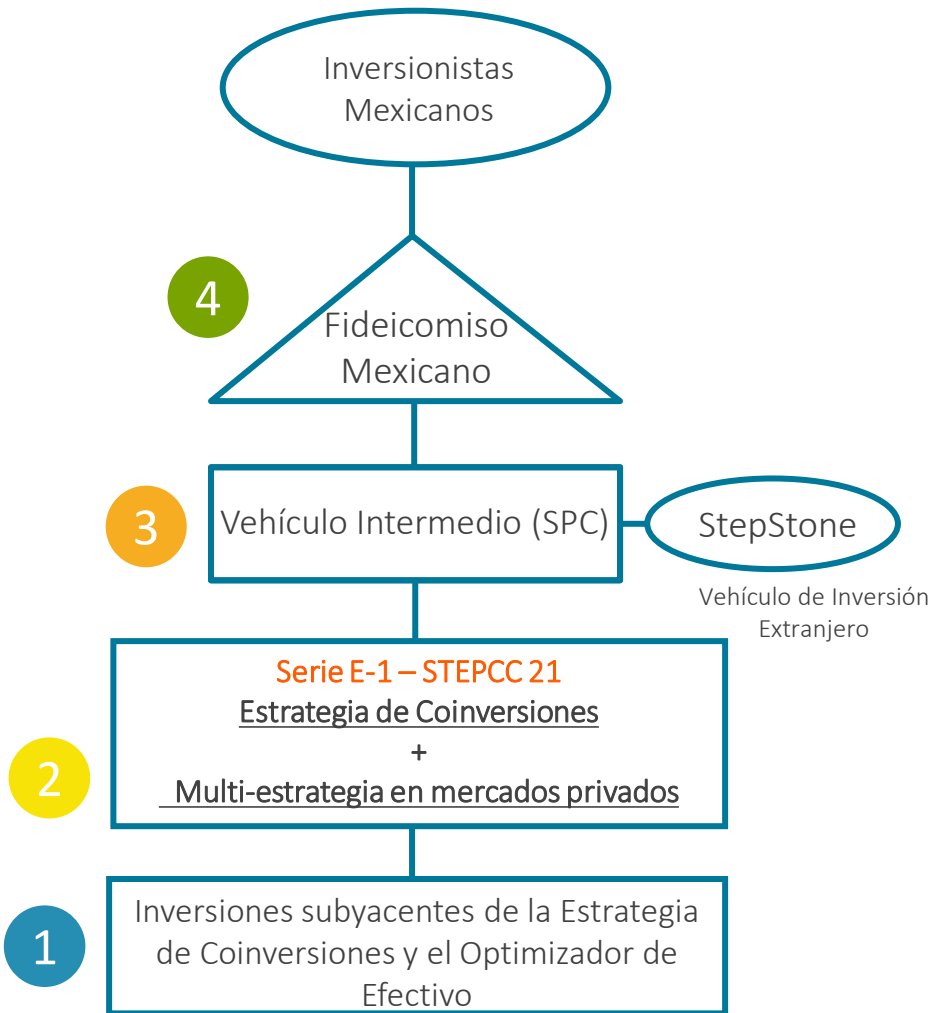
Inversionistas Mexicanos

4

Fideicomiso Mexicano

3

Vehículo Intermedio (SPC)

StepStone

Vehículo de Inversión Extranjero

Serie E-1 – STEPCC 21

Estrategia de Coinversiones

+

Multi-estrategia en mercados privados

2

1

Inversiones subyacentes de la Estrategia de Coinversiones y el Optimizador de Efectivo